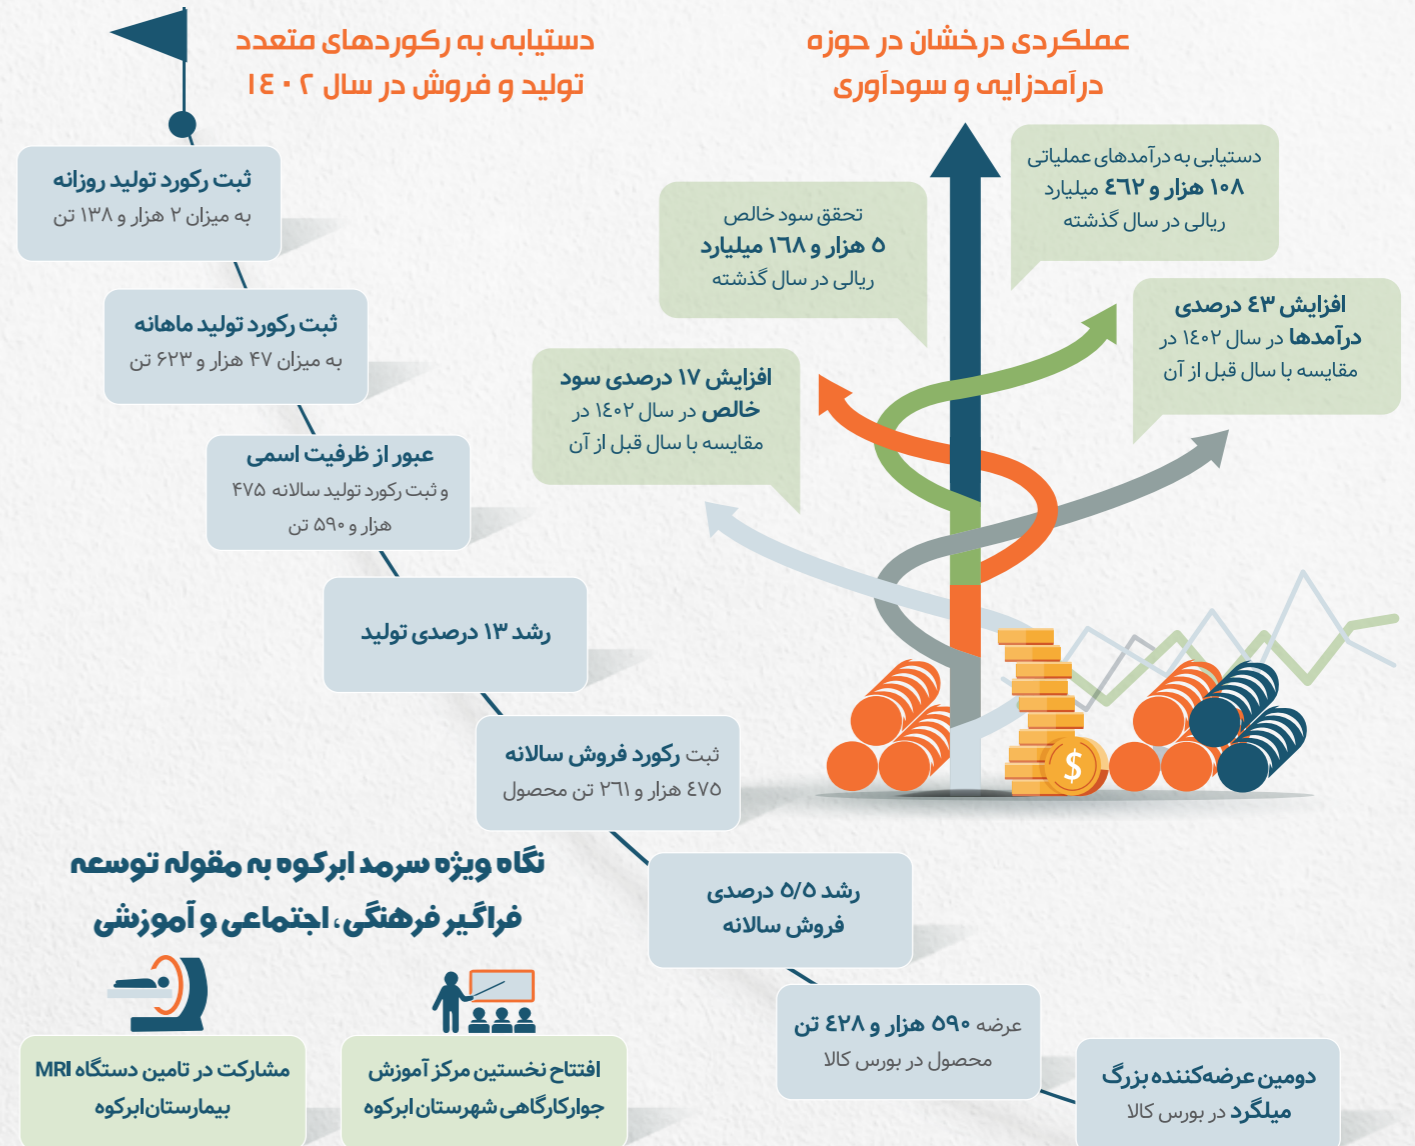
عملکردی درخشان در حوزه درآمدزایی و سودآوری

دستیابی به رکوردهای متعدد تولید و فروش در سال ۱۴۰۲

دستیابی به درآمدهای عملیاتی ۱۰۸ هزار و ٤٦٢ میلیارد ریالی در سال گذشته

تحقق سود خالص ۵ هزار و ١٦٨ میلیارد ریالی در سال گذشته

افزایش ٤٣ درصدی درآمدها در سال ۱٤۰۲ در مقایسه با سال قبل از آن

افزایش ۱۷ درصدی سود خالص در سال ۱٤۰۲ در مقایسه با سال قبل از آن

ثبت رکورد تولید روزانه به میزان ۲ هزار و ۱۳۸ تن

ثبت رکورد تولید ماهانه به میزان ۴۷ هزار و ۶۲۳ تن

عبور از ظرفیت اسمی و ثبت رکورد تولید سالانه ۴۷۵ هزار و ۵۹۰ تن

رشد ۱۳ درصدی تولید

ثبت رکورد فروش سالانه ٤٧٥ هزار و ٢٦١ تن محصول

رشد ۵/۵ درصدی فروش سالانه

عرضه ۵۹۰ هزار و ٤٢٨ تن محصول در بورس کالا

دومین عرضه‌کننده بزرگ میلگرد در بورس کالا

نگاه ویژه سرمد ابرکوه به مقوله توسعه فراگیر فرهنگی، اجتماعی و آموزشی

مشارکت در تامین دستگاه MRI بیمارستان ابرکوه

افتتاح نخستین مرکز آموزش جوارکارگاهی شهرستان ابرکوه